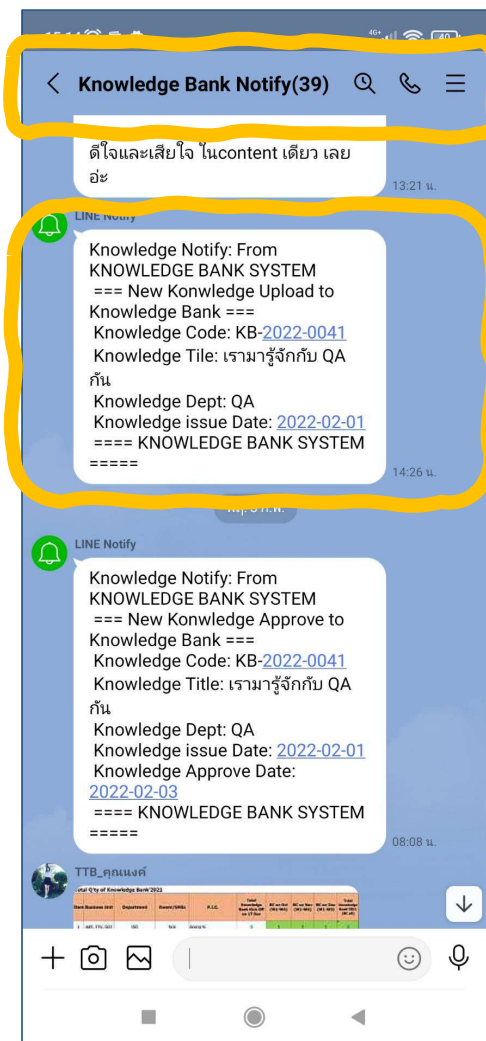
Knowledge Bank Notify(39)

ดีใจและเสียใจ ในcontent เดียว เลยอ่ะ

13:21 น.

LINE Notify

Knowledge Notify: From KNOWLEDGE BANK SYSTEM
=== New Konwledge Upload to Knowledge Bank ===
Knowledge Code: KB-2022-0041
Knowledge Tile: เรามารู้จักกับ QA กัน
Knowledge Dept: QA
Knowledge issue Date: 2022-02-01
==== KNOWLEDGE BANK SYSTEM =====

14:26 น.

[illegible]

LINE Notify

Knowledge Notify: From KNOWLEDGE BANK SYSTEM
=== New Konwledge Approve to Knowledge Bank ===
Knowledge Code: KB-2022-0041
Knowledge Title: เรามารู้จักกับ QA กัน
Knowledge Dept: QA
Knowledge issue Date: 2022-02-01
Knowledge Approve Date: 2022-02-03
==== KNOWLEDGE BANK SYSTEM =====

08:08 น.

TTB_คุณแงค์

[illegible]